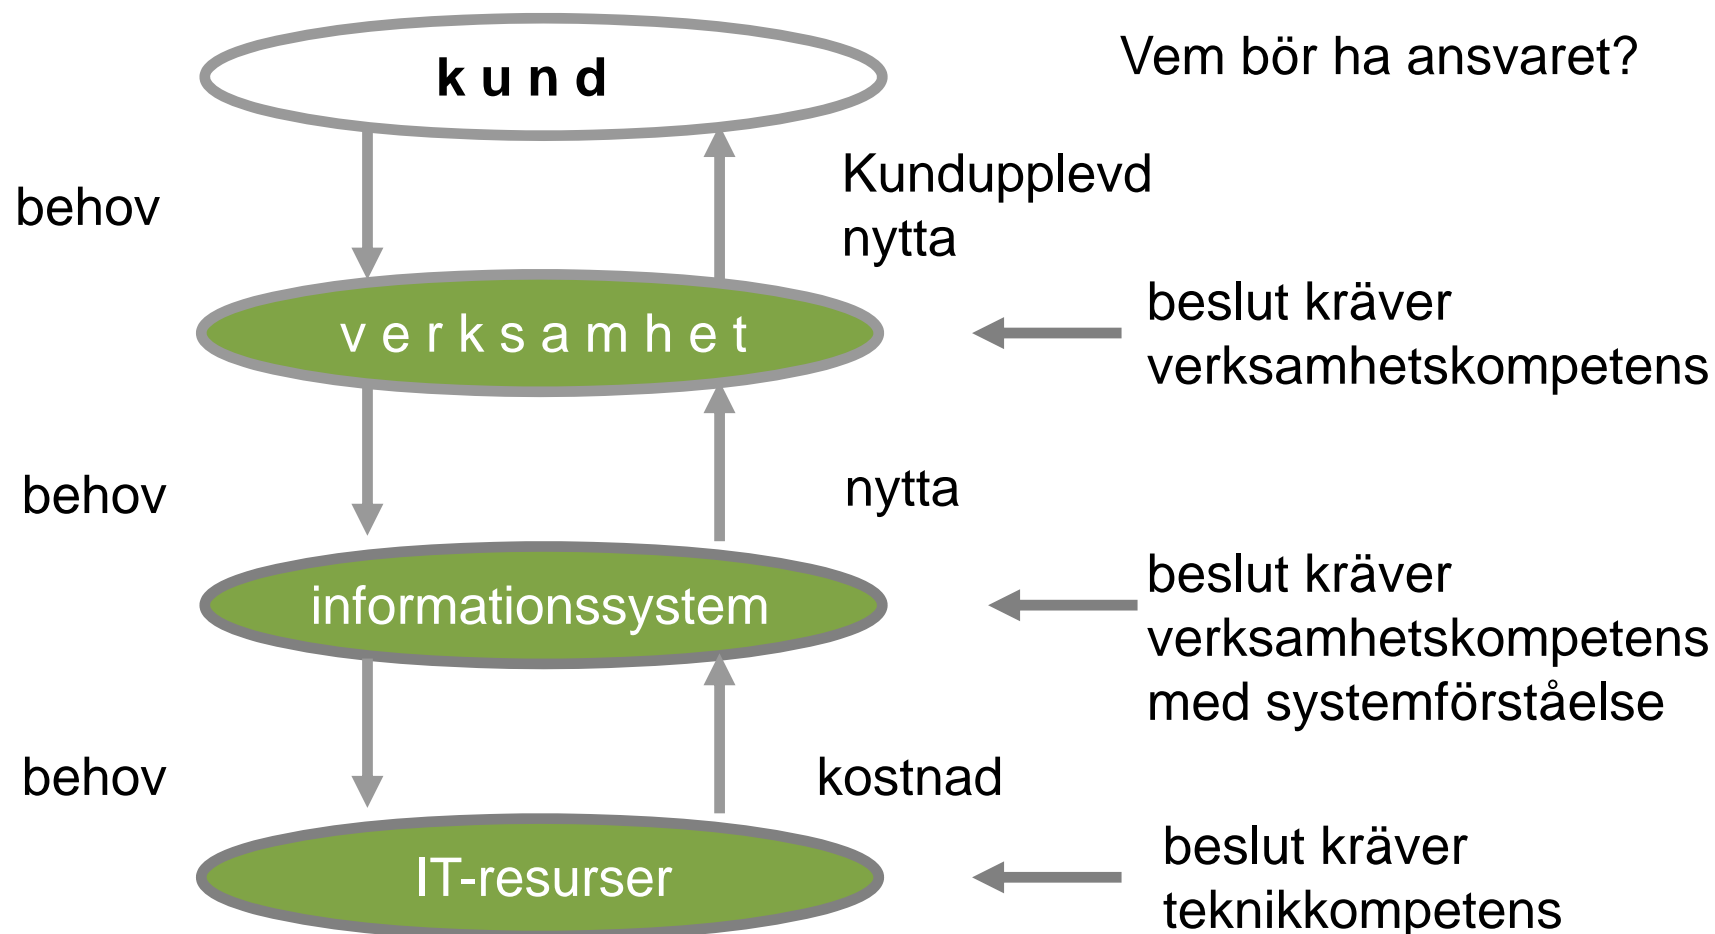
Vem bör ha ansvaret?

kund

behov

Kundupplevd nytta

verksamhet

beslut kräver verksamhetskompetens

behov

nytta

informationssystem

beslut kräver verksamhetskompetens med systemförståelse

behov

kostnad

IT-resurser

beslut kräver teknikkompetens